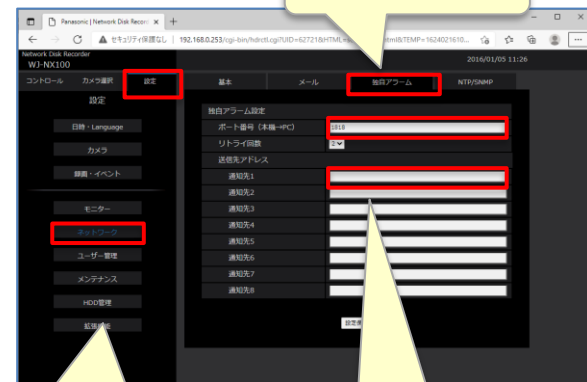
Panasonic | Network Disk Recorder ×

セキュリティ保護なし | 192.168.0.253/cgi-bin/hdrctl.cgi?UID=62721&HTML= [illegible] ml&TEMP=1624021610...

Network Disk Recorder
WJ-NX100

2016/01/05 11:26

コントロール
カメラ選択
設定

設定

日時・Language
カメラ
録画・イベント
モニター
ネットワーク
ユーザー管理
メンテナンス
HDD管理
拡張機能

基本
メール
独自アラーム
NTP/SNMP

独自アラーム設定

| | |
|---|---|
| ポート番号（本機→PC） | 1818 |
| リトライ回数 | 2 |
| 送信先アドレス | |
| 通知先1 | |
| 通知先2 | |
| 通知先3 | |
| 通知先4 | |
| 通知先5 | |
| 通知先6 | |
| 通知先7 | |
| 通知先8 | |

設定 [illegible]